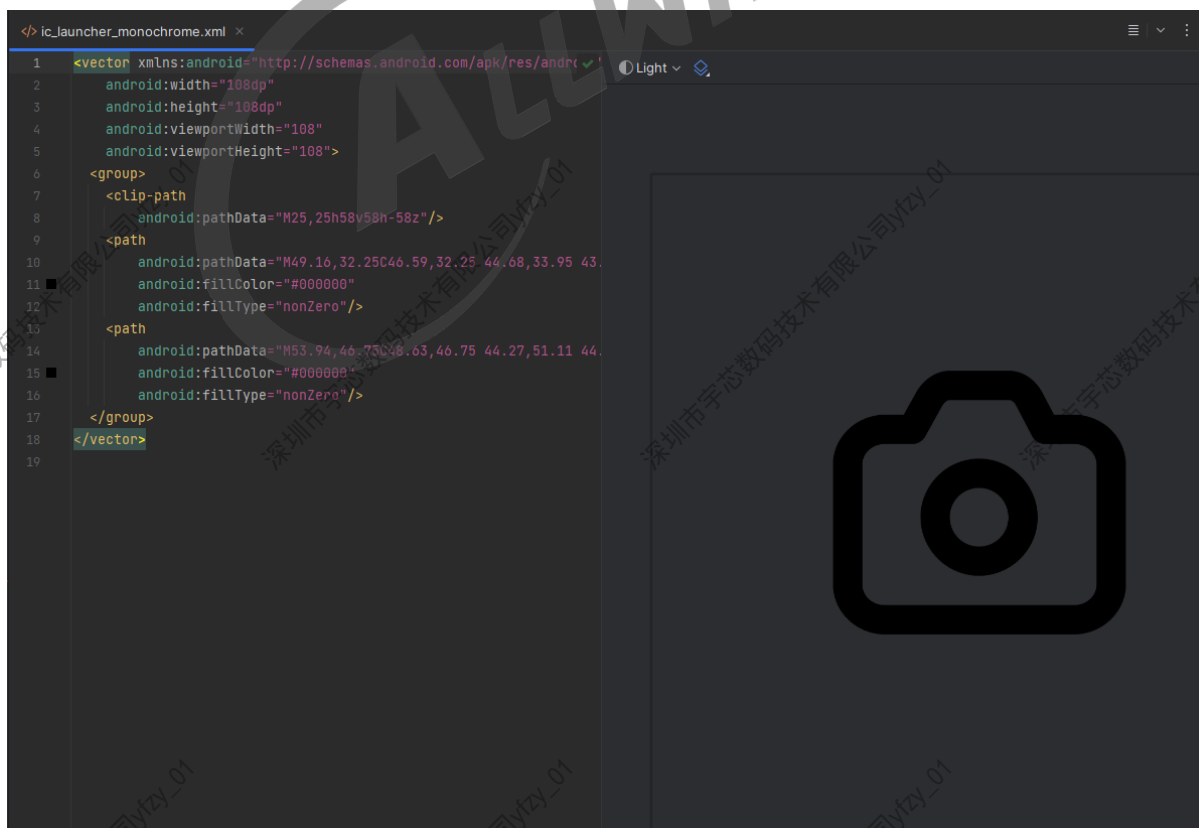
</> ic_launcher_monochrome.xml ×

1 <vector xmlns:android="http://schemas.android.com/apk/res/andr
2 android:width="108dp"
3 android:height="108dp"
4 android:viewportWidth="108"
5 android:viewportHeight="108">
6 <group>
7 <clip-path
8 android:pathData="M25,25h58v58h-58z"/>
9 <path
10 android:pathData="M49.16,32.25C46.59,32.25 44.68,33.95 43.
11 android:fillColor="#000000"
12 android:fillType="nonZero"/>
13 <path
14 android:pathData="M53.94,46.75C48.63,46.75 44.27,51.11 44.
15 android:fillColor="#000000"
16 android:fillType="nonZero"/>
17 </group>
18 </vector>
19

Light

深圳市宇芯数码技术有限公司yfzy_01